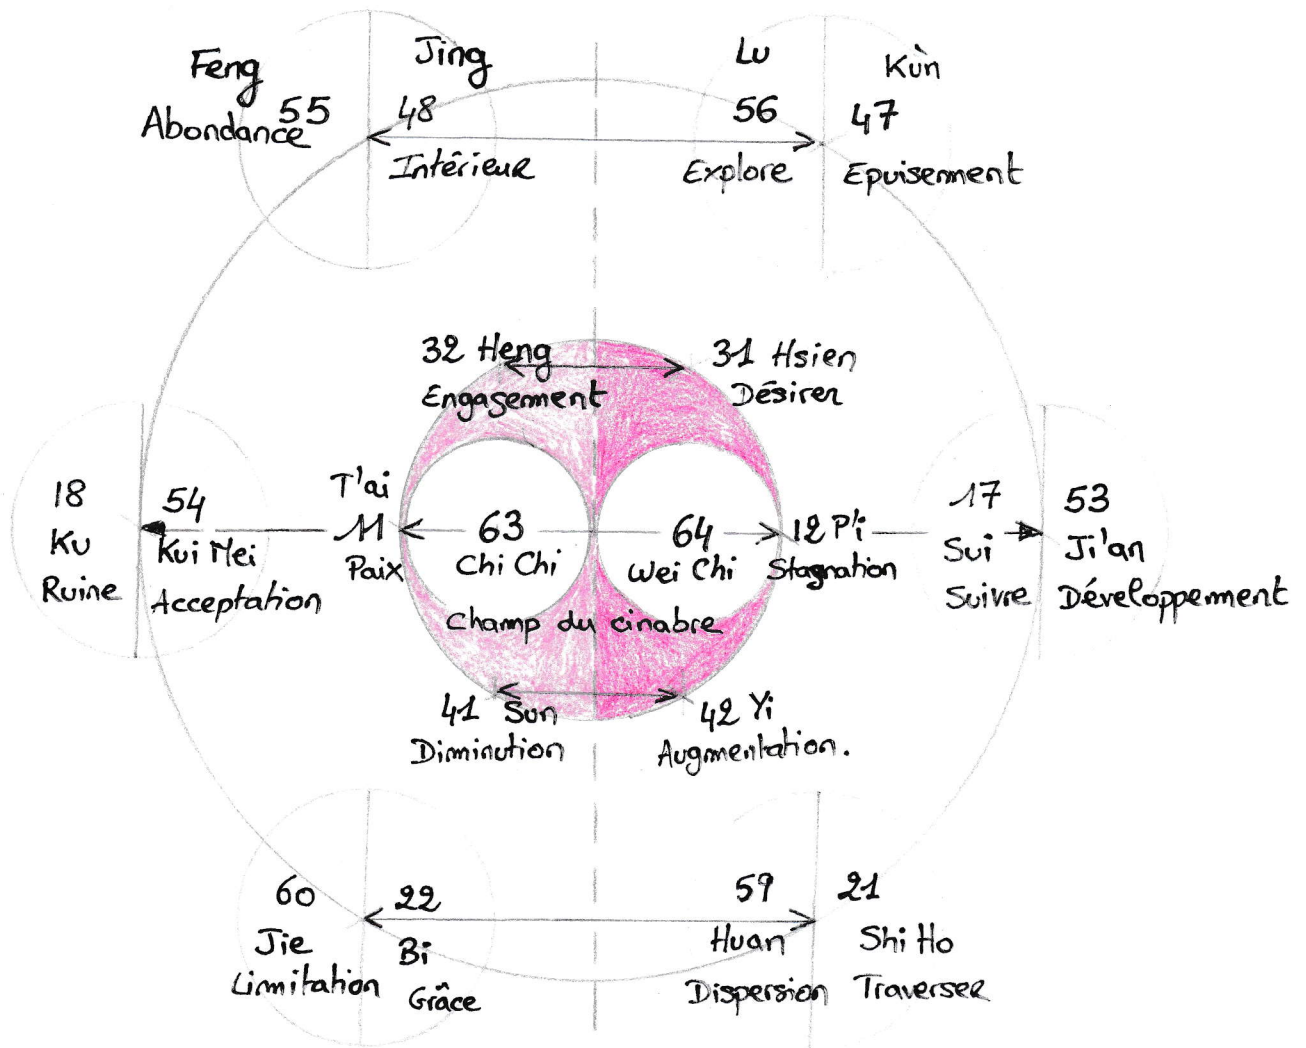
Feng
Abondance 55

Jing
48
Intérieur

Lu
56
Explore

Kun
47
Epuisement

32 Heng
Engagement

31 Hsien
Désirer

18
Ku
Ruine

54
Kui Mei
Acceptation

T'ai
11
Paix

63
Chi Chi

64
Wei Chi

12 P'i
Stagnation

17
Sui
Suivre

53
Ji'an
Développement

Champ du cinabre

41 Sun
Diminution

42 Yi
Augmentation.

60
Jie
Limitation

22
Bi
Grâce

59
Huan
Dispersion

21
Shi Ho
Traversee